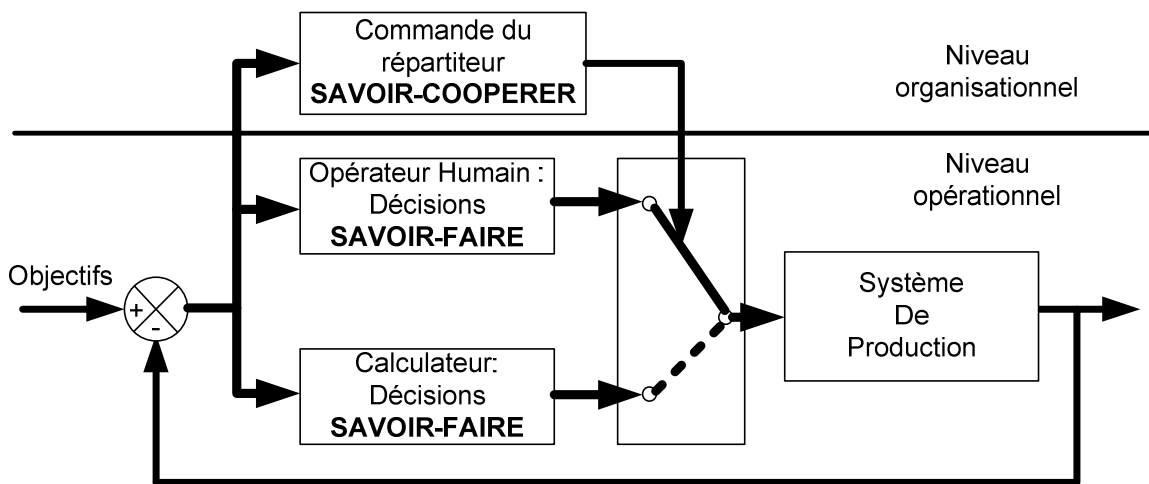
Commande du répartiteur
SAVOIR-COOPERER

Niveau organisationnel

Niveau opérationnel

Opérateur Humain : Décisions
SAVOIR-FAIRE

Objectifs

+
-

Calculateur: Décisions
SAVOIR-FAIRE

Système De Production